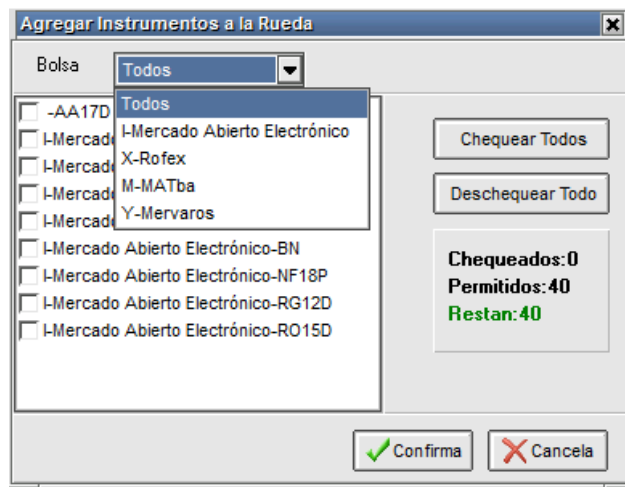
Agregar Instrumentos a la Rueda

Bolsa Todos

Todos
I-Mercado Abierto Electrónico
X-Rofex
M-MATba
Y-Mervaros

-AA17D
I-Mercado
I-Mercado
I-Mercado
I-Mercado
I-Mercado Abierto Electrónico-BN
I-Mercado Abierto Electrónico-NF18P
I-Mercado Abierto Electrónico-RG12D
I-Mercado Abierto Electrónico-RO15D

Chequear Todos
Deschequear Todo

Chequeados:0
Permitidos:40
Restan:40

Confirma
Cancela